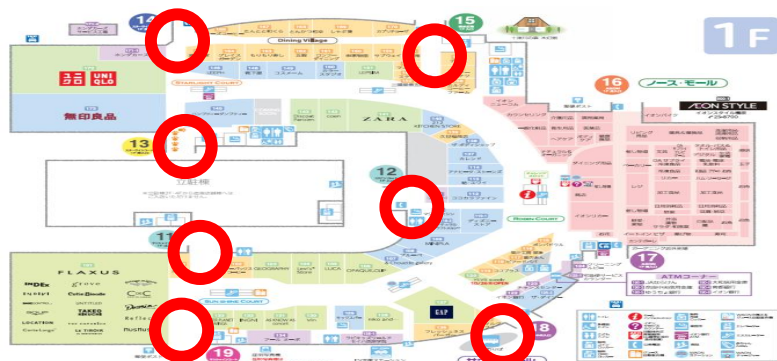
1F

14

15

16

ノース・モール

ÆON STYLE

13

12

11

17

ATMコーナー

18

19

UNIQLO

無印良品

Dining Village

STARLIGHT COURT

ZARA

KITCHEN STOCK

ROBIN COURT

SUNSHINE COURT

FLAXUS

INDEX

grove

GAP